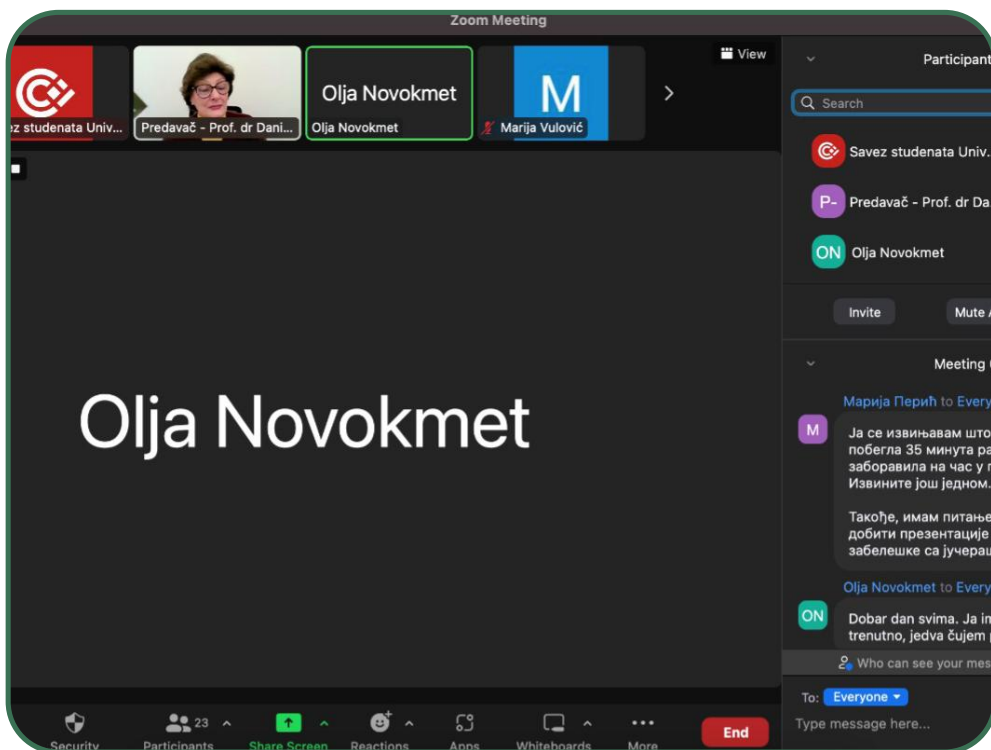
Zoom Meeting

View

ez studenata Univ...

Predavač - Prof. dr Dani...

Olja Novokmet

Olja Novokmet

M

Marija Vulović

Olja Novokmet

Participant

Search

Savez studenata Univ.

P- Predavač - Prof. dr Da

ON Olja Novokmet

Invite

Mute

Meeting

Марија Перић to Every

M

Ја се извињавам што побегла 35 минута ра заборавила на час у Извините још једном.

Такође, имам питање добити презентације забелешке са јучераш

Olja Novokmet to Every

ON

Dobar dan svima. Ja in trenutno, jedva čujem

Who can see your mes

To: Everyone

Type message here...

Security

23 Participants

Share Screen

Reactions

Apps

Whiteboards

More

End